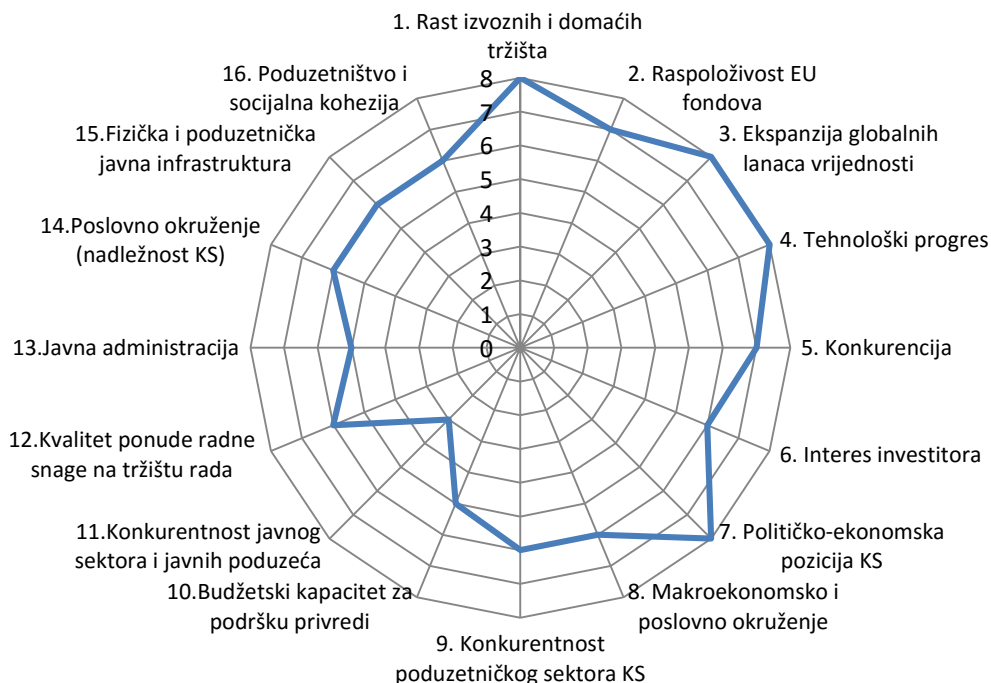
1. Rast izvoznih i domaćih tržišta

2. Raspoloživost EU fondova

3. Ekspanzija globalnih lanaca vrijednosti

4. Tehnološki progres

5. Konkurencija

6. Interes investitora

7. Političko-ekonomska pozicija KS

8. Makroekonomsko i poslovno okruženje

9. Konkurentnost poduzetničkog sektora KS

10.Budžetski kapacitet za podršku privredi

11.Konkurentnost javnog sektora i javnih poduzeća

12.Kvalitet ponude radne snage na tržištu rada

13.Javna administracija

14.Poslovno okruženje (nadležnost KS)

15.Fizička i poduzetnička javna infrastruktura

16. Poduzetništvo i socijalna kohezija

8
7
6
5
4
3
2
1
0